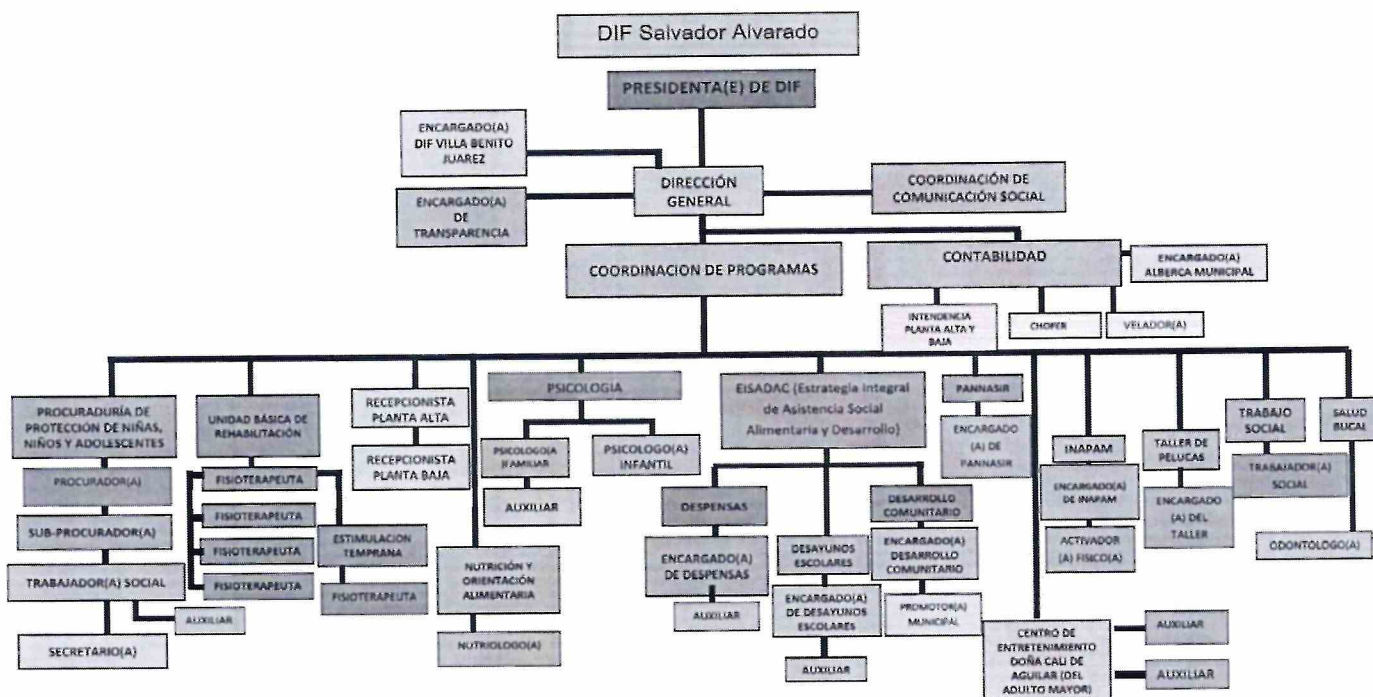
DIF Salvador Alvarado

PRESIDENTA(E) DE DIF

ENCARGADO(A) DIF VILLA BENITO JUAREZ

DIRECCIÓN GENERAL

COORDINACIÓN DE COMUNICACIÓN SOCIAL

ENCARGADO(A) DE TRANSPARENCIA

COORDINACION DE PROGRAMAS

CONTABILIDAD

ENCARGADO(A) ALBERCA MUNICIPAL

INTENDENCIA PLANTA ALTA Y BAJA

CHOFER

VELADOR(A)

PROCURADURÍA DE PROTECCION DE NIÑAS, NIÑOS Y ADOLESCENTES

PROCURADOR(A)

SUB-PROCURADOR(A)

TRABAJADOR(A) SOCIAL

AUXILIAR

SECRETARIO(A)

UNIDAD BÁSICA DE REHABILITACIÓN

FISIOTERAPEUTA

FISIOTERAPEUTA

FISIOTERAPEUTA

FISIOTERAPEUTA

ESTIMULACION TEMPRANA

FISIOTERAPEUTA

RECEPCIONISTA PLANTA ALTA

RECEPCIONISTA PLANTA BAJA

NUTRICIÓN Y ORIENTACIÓN ALIMENTARIA

NUTRIOLOGO(A)

PSICOLOGIA

PSICOLOGO(A) FAMILIAR

PSICOLOGO(A) INFANTIL

AUXILIAR

EISADAC (Estrategia Integral de Asistencia Social Alimentaria y Desarrollo)

DESPENSAS

ENCARGADO(A) DE DESPENSAS

AUXILIAR

DESAYUNOS ESCOLARES

ENCARGADO(A) DE DESAYUNOS ESCOLARES

AUXILIAR

DESARROLLO COMUNITARIO

ENCARGADO(A) DESARROLLO COMUNITARIO

PROMOTOR(A) MUNICIPAL

PANNASIR

ENCARGADO (A) DE PANNASIR

CENTRO DE ENTRETENIMIENTO DOÑA CALI DE AGUILAR (DEL ADULTO MAYOR)

AUXILIAR

AUXILIAR

INAPAM

ENCARGADO(A) DE INAPAM

ACTIVADOR (A) FISICO(A)

TALLER DE PELUCAS

ENCARGADO (A) DEL TALLER

TRABAJO SOCIAL

TRABAJADOR(A) SOCIAL

SALUD BUCAL

ODONTOLOGO(A)